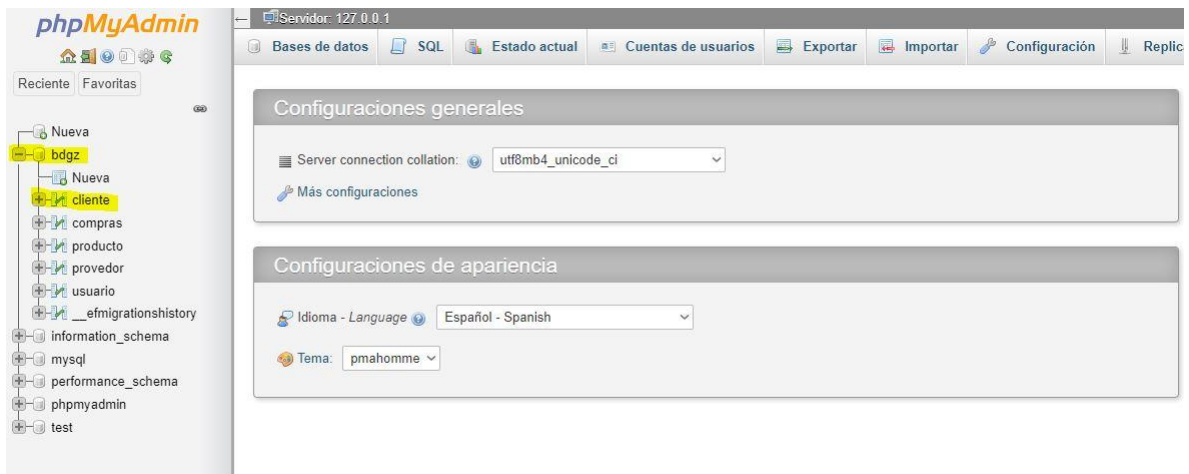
phpMyAdmin

Reciente Favoritas

Nueva
bdgz
Nueva
cliente
compras
producto
provedor
usuario
__efmigrationshistory
information_schema
mysql
performance_schema
phpmyadmin
test

Servidor: 127.0.0.1

Bases de datos SQL Estado actual Cuentas de usuarios Exportar Importar Configuración Replic

Configuraciones generales

Server connection collation: utf8mb4_unicode_ci

Más configuraciones

Configuraciones de apariencia

Idioma - *Language* Español - Spanish

Tema: pmahomme